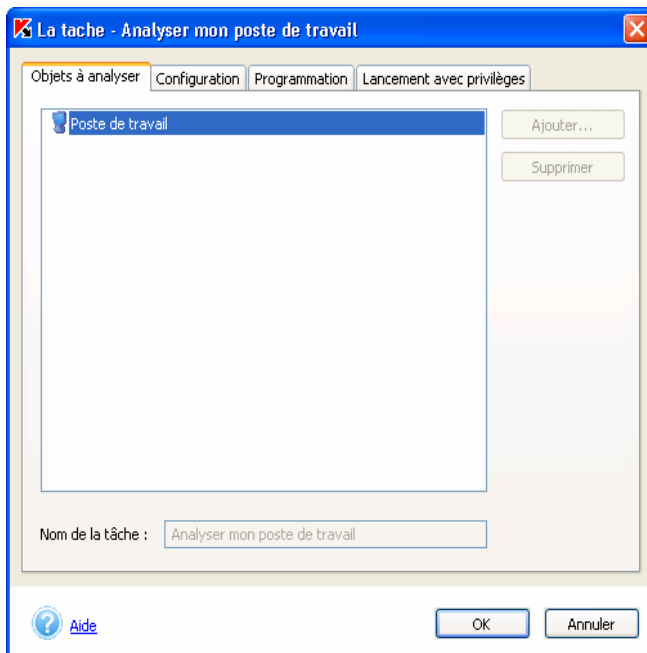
La tache - Analyser mon poste de travail

Objets à analyser | Configuration | Programmation | Lancement avec privilèges

Poste de travail

Ajouter...

Supprimer

Nom de la tâche : Analyser mon poste de travail

Aide

OK

Annuler